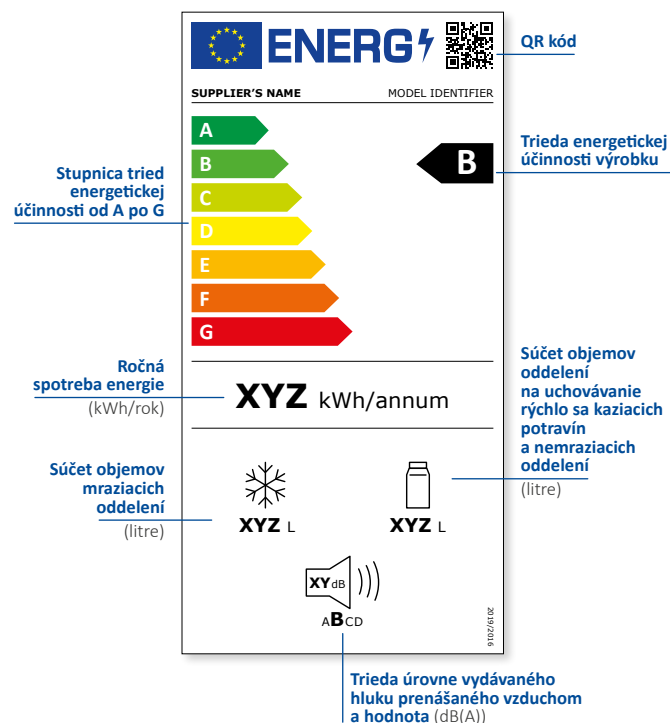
ENERG

QR kód

SUPPLIER'S NAME

MODEL IDENTIFIER

Trieda energetickej účinnosti výrobku

B

Stupnica tried energetickej účinnosti od A po G

A

B

C

D

E

F

G

Ročná spotreba energie (kWh/rok)

XYZ kWh/annum

Súčet objemov oddelení na uchovávanie rýchlo sa kaziacich potravín a nemraziacich oddelení (litre)

Súčet objemov mraziacich oddelení (litre)

XYZ L

XYZ L

XY dB

ABCD

2019/2016

Trieda úrovne vydávaného hluku prenášaného vzduchom a hodnota (dB(A))